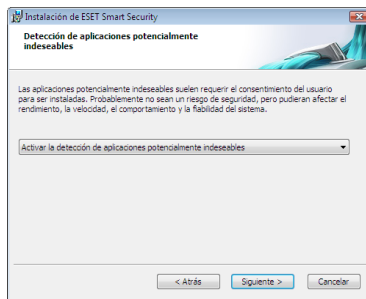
Instalación de ESET Smart Security

Detección de aplicaciones potencialmente indeseables

Las aplicaciones potencialmente indeseables suelen requerir el consentimiento del usuario para ser instaladas. Probablemente no sean un riesgo de seguridad, pero pudieran afectar el rendimiento, la velocidad, el comportamiento y la fiabilidad del sistema.

Activar la detección de aplicaciones potencialmente indeseables

< Atrás
Siguiente >
Cancelar